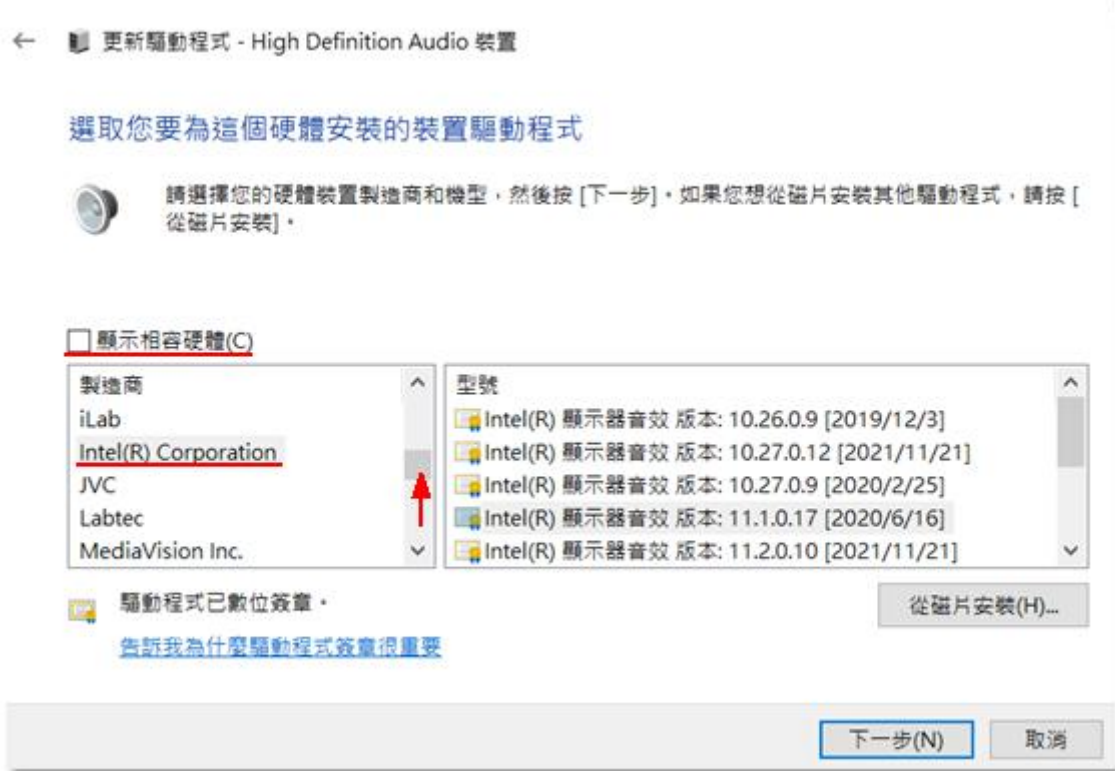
← 更新驅動程式 - High Definition Audio 裝置

選取您要為這個硬體安裝的裝置驅動程式

請選擇您的硬體裝置製造商和機型，然後按 [下一步]。如果您想從磁片安裝其他驅動程式，請按 [從磁片安裝]。

顯示相容硬體(C)

| 製造商 |
|---|
| iLab |
| Intel(R) Corporation |
| JVC |
| Labtec |
| MediaVision Inc. |

| 型號 |
|---|
| Intel(R) 顯示器音效 版本: 10.26.0.9 [2019/12/3] |
| Intel(R) 顯示器音效 版本: 10.27.0.12 [2021/11/21] |
| Intel(R) 顯示器音效 版本: 10.27.0.9 [2020/2/25] |
| Intel(R) 顯示器音效 版本: 11.1.0.17 [2020/6/16] |
| Intel(R) 顯示器音效 版本: 11.2.0.10 [2021/11/21] |

驅動程式已數位簽章。

告訴我為什麼驅動程式簽章很重要

從磁片安裝(H)...

下一步(N)

取消